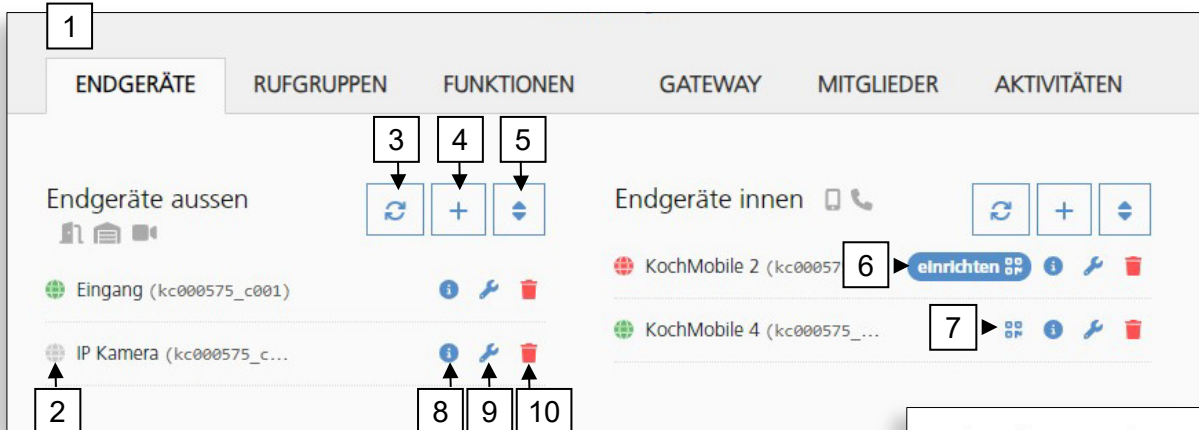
1

ENDGERÄTE RUFGRUPPEN FUNKTIONEN GATEWAY MITGLIEDER AKTIVITÄTEN

3 4 5

Endgeräte aussen

Eingang (kc000575_c001)

IP Kamera (kc000575_c…

2 8 9 10

Endgeräte innen

KochMobile 2 (kc00057 6 einrichten

KochMobile 4 (kc000575_… 7